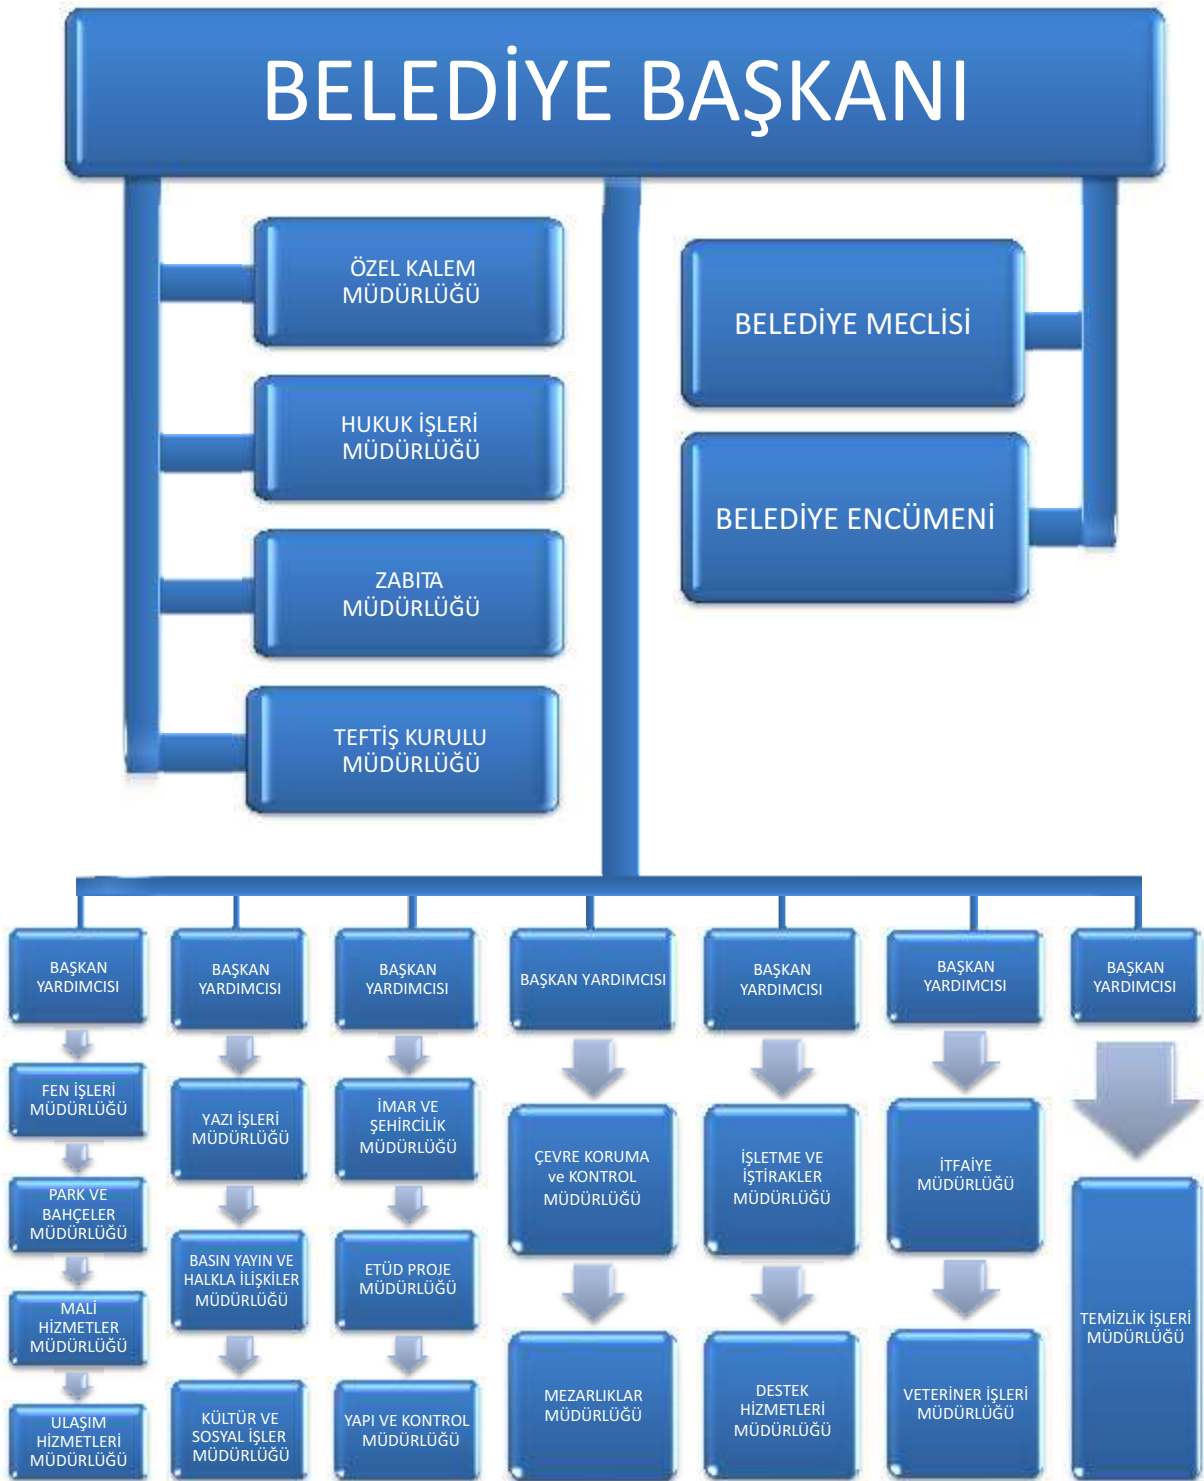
BELEDİYE BAŞKANI

ÖZEL KALEM MÜDÜRLÜĞÜ

HUKUK İŞLERİ MÜDÜRLÜĞÜ

ZABITA MÜDÜRLÜĞÜ

TEFTİŞ KURULU MÜDÜRLÜĞÜ

BELEDİYE MECLİSİ

BELEDİYE ENCÜMENİ

BAŞKAN YARDIMCISI

FEN İŞLERİ MÜDÜRLÜĞÜ

PARK VE BAHÇELER MÜDÜRLÜĞÜ

MALİ HİZMETLER MÜDÜRLÜĞÜ

ULAŞIM HİZMETLERİ MÜDÜRLÜĞÜ

BAŞKAN YARDIMCISI

YAZI İŞLERİ MÜDÜRLÜĞÜ

BASIN YAYIN VE HALKLA İLİŞKİLER MÜDÜRLÜĞÜ

KÜLTÜR VE SOSYAL İŞLER MÜDÜRLÜĞÜ

BAŞKAN YARDIMCISI

İMAR VE ŞEHİRCİLİK MÜDÜRLÜĞÜ

ETÜD PROJE MÜDÜRLÜĞÜ

YAPI VE KONTROL MÜDÜRLÜĞÜ

BAŞKAN YARDIMCISI

ÇEVRE KORUMA ve KONTROL MÜDÜRLÜĞÜ

MEZARLIKLAR MÜDÜRLÜĞÜ

BAŞKAN YARDIMCISI

İŞLETME VE İŞTİRAKLER MÜDÜRLÜĞÜ

DESTEK HİZMETLERİ MÜDÜRLÜĞÜ

BAŞKAN YARDIMCISI

İTFAİYE MÜDÜRLÜĞÜ

VETERİNER İŞLERİ MÜDÜRLÜĞÜ

BAŞKAN YARDIMCISI

TEMİZLİK İŞLERİ MÜDÜRLÜĞÜ